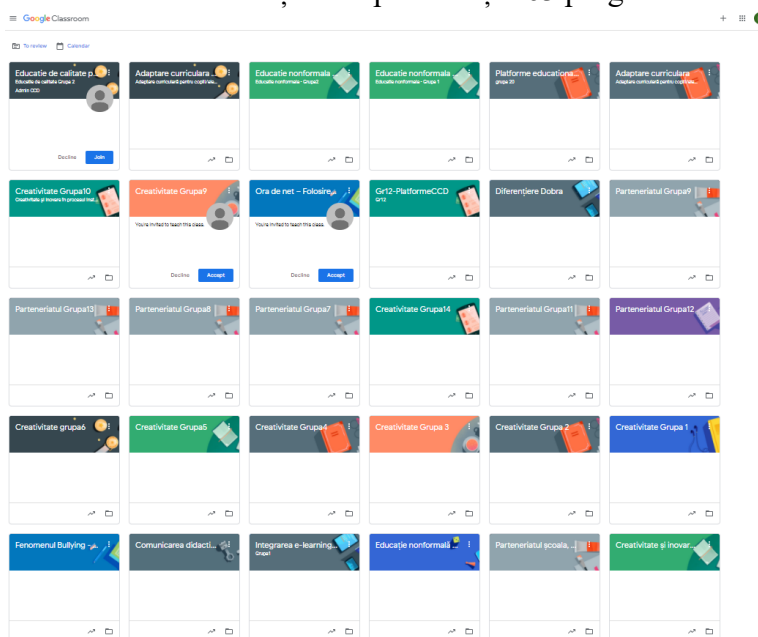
Google Classroom

To review Calendar

Educatie de calitate p...
Educatie de calitate Grupa 2
Admin CCD
Decline Join

Adaptare curriculara ...
Adaptare curriculară pentru copii/ele...

Educatie nonformala
Educatie nonformala - Grupa2

Educatie nonformala
Educatie nonformala - Grupa 1

Platforme educationa...
grupa 20

Adaptare curriculara
Adaptare curriculară pentru copiii/ele...

Creativitate Grupa10
Creativitate și inovare în procesul inst...

Creativitate Grupa9
You're invited to teach this class.
Decline Accept

Ora de net – Folosire...
You're invited to teach this class.
Decline Accept

Gr12-PlatformeCCD
Gr12

Diferențiere Dobra

Parteneriatul Grupa9

Parteneriatul Grupa13

Parteneriatul Grupa8

Parteneriatul Grupa7

Creativitate Grupa14

Parteneriatul Grupa11

Parteneriatul Grupa12

Creativitate grupa6

Creativitate Grupa5

Creativitate Grupa4

Creativitate Grupa 3

Creativitate Grupa 2

Creativitate Grupa 1

Fenomenul Bullying -...

Comunicarea didacti...

Integrarea e-learning...
Grupa1

Educație nonformală...

Parteneriatul școala, ...

Creativitate și inovar...